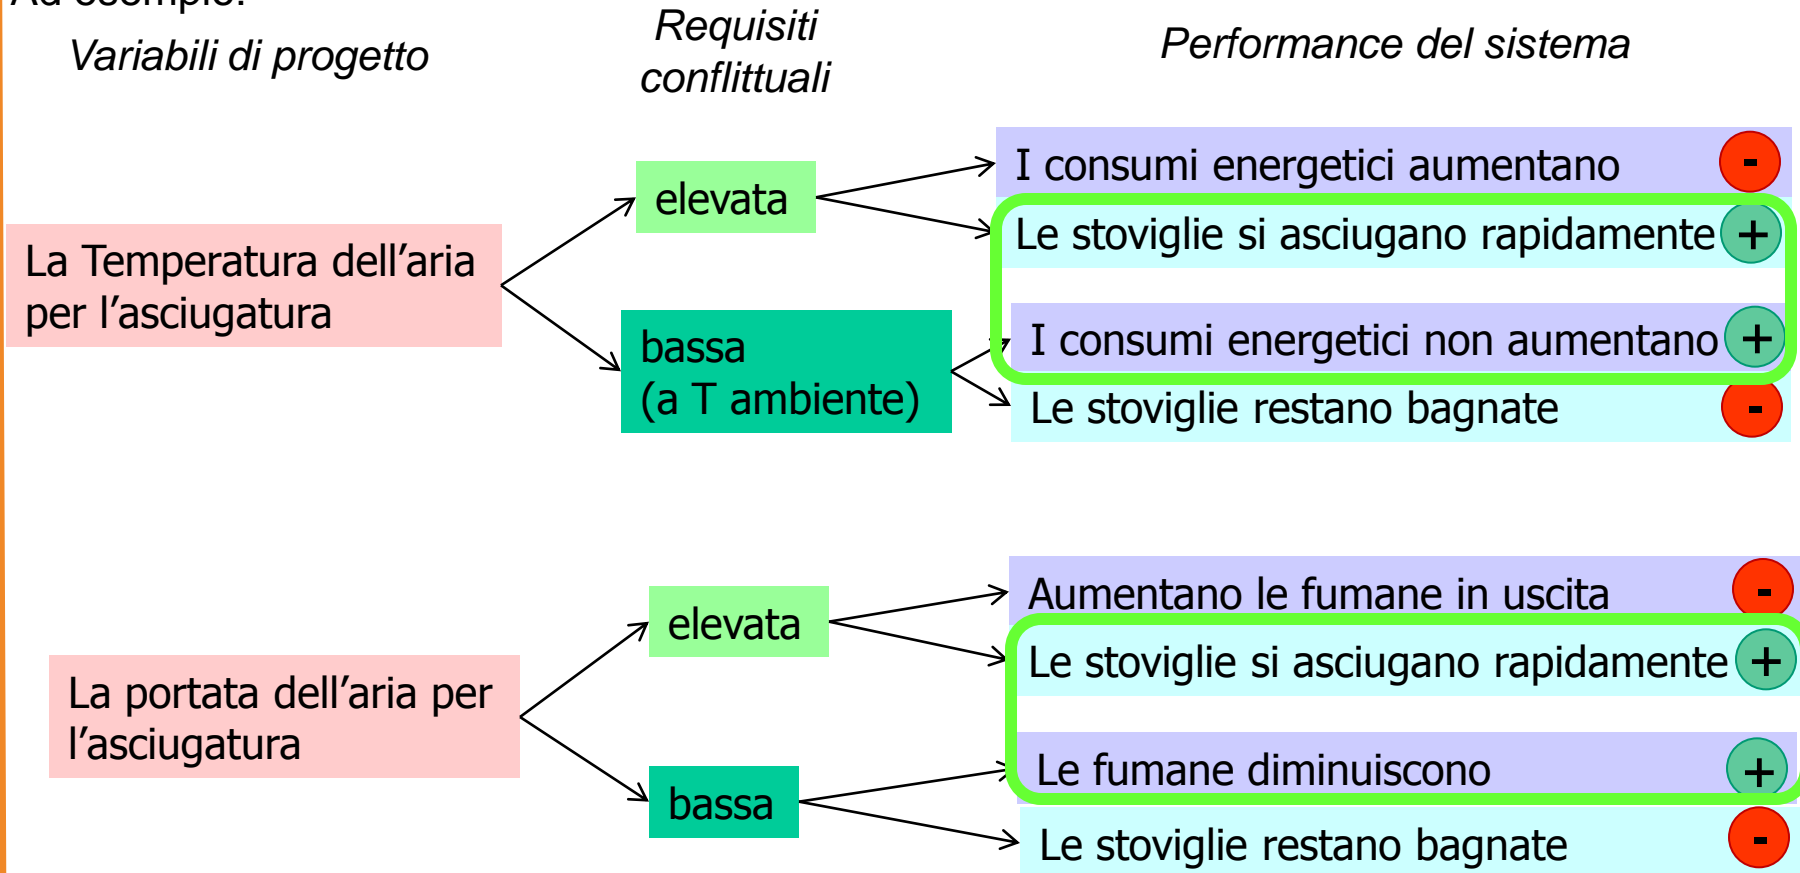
Ad esempio:

Variabili di progetto

Requisiti conflittuali

Performance del sistema

La Temperatura dell’aria per l’asciugatura

elevata

bassa (a T ambiente)

I consumi energetici aumentano -

Le stoviglie si asciugano rapidamente +

I consumi energetici non aumentano +

Le stoviglie restano bagnate -

La portata dell’aria per l’asciugatura

elevata

bassa

Aumentano le fumane in uscita -

Le stoviglie si asciugano rapidamente +

Le fumane diminuiscono +

Le stoviglie restano bagnate -